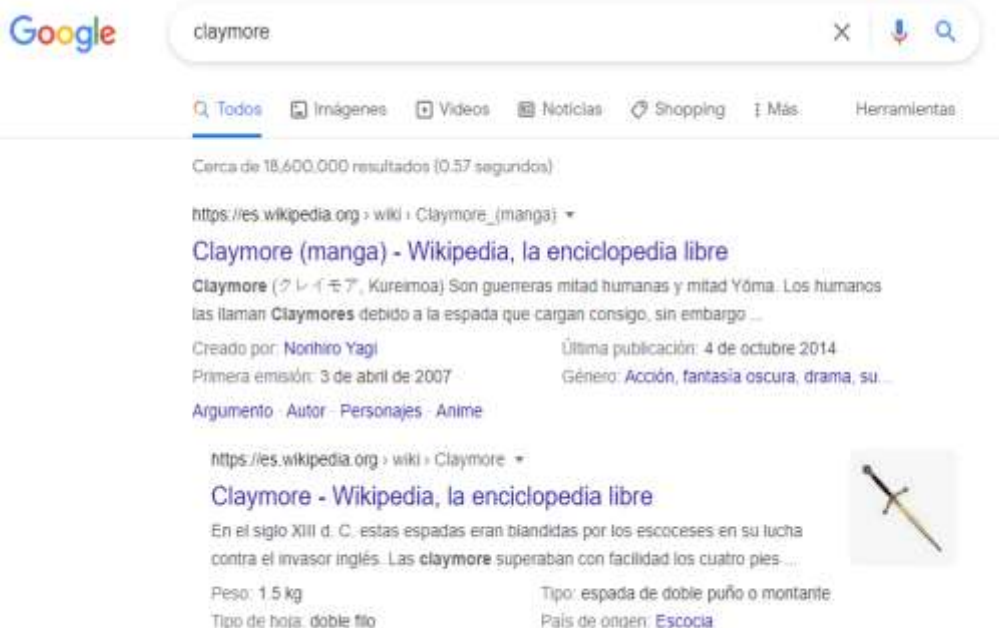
Google

claymore

Todos Imágenes Videos Noticias Shopping Más Herramientas

Cerca de 18,600,000 resultados (0.57 segundos)

https://es.wikipedia.org › wiki › Claymore_(manga)

Claymore (manga) - Wikipedia, la enciclopedia libre

Claymore (クレイモア, Kureimoa) Son guerreras mitad humanas y mitad Yōma. Los humanos las llaman Claymores debido a la espada que cargan consigo, sin embargo ...

Creado por: Norihiro Yagi
Primera emisión: 3 de abril de 2007
Última publicación: 4 de octubre 2014
Género: Acción, fantasía oscura, drama, su...

Argumento · Autor · Personajes · Anime

https://es.wikipedia.org › wiki › Claymore

Claymore - Wikipedia, la enciclopedia libre

En el siglo XIII d. C. estas espadas eran blandidas por los escoceses en su lucha contra el invasor inglés. Las claymore superaban con facilidad los cuatro pies ...

Peso: 1.5 kg
Tipo de hoja: doble filo
Tipo: espada de doble puño o montante
País de origen: Escocia